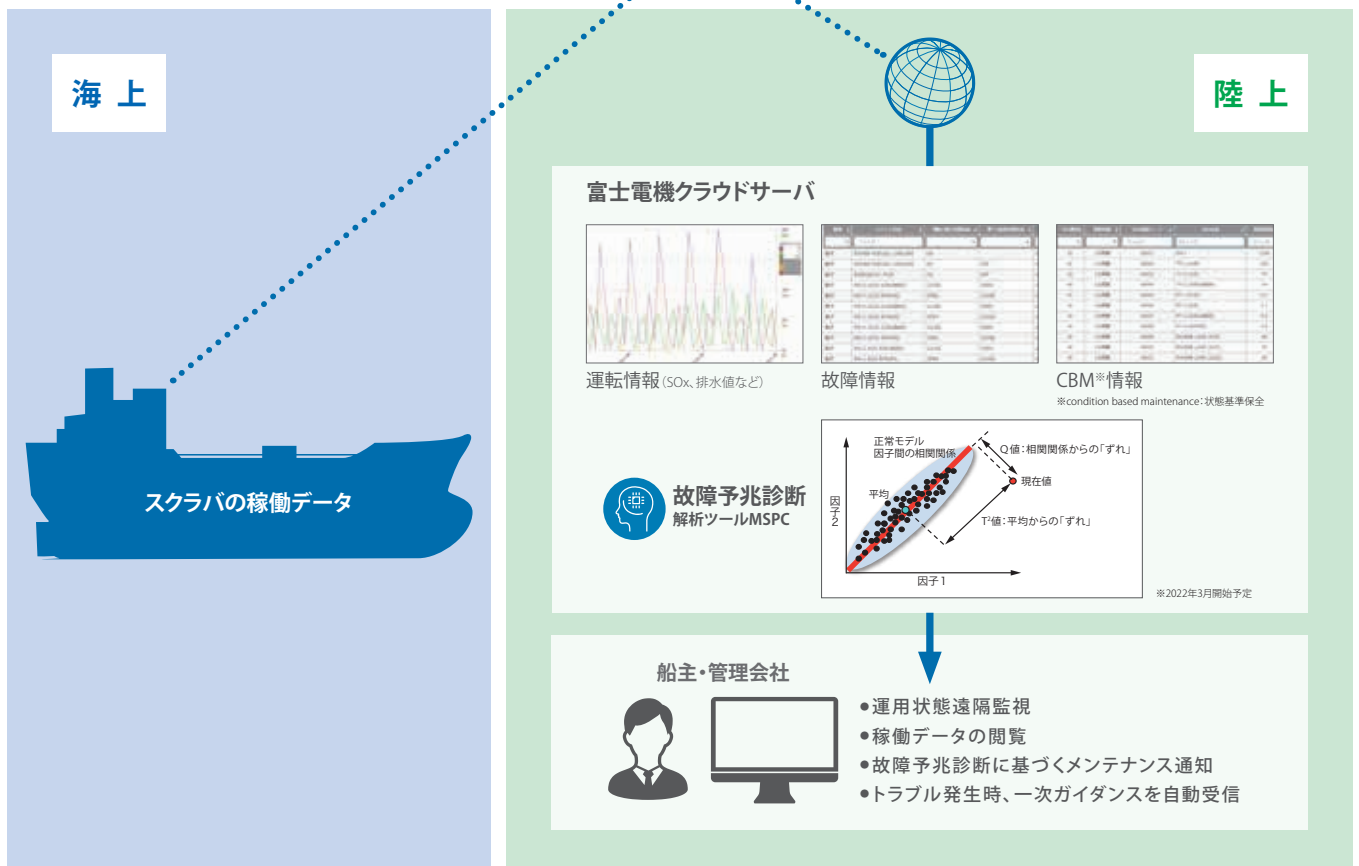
海 上

陸 上

スクラバの稼働データ

富士電機クラウドサーバ

運転情報（SOx、排水値など）

故障情報

CBM※情報

※condition based maintenance：状態基準保全

故障予兆診断
解析ツールMSPC

正常モデル
因子間の相関関係

Q値：相関関係からの「ずれ」

現在値

平均

因子2

$T^2$値：平均からの「ずれ」

因子1

※2022年3月開始予定

船主・管理会社

●運用状態遠隔監視
●稼働データの閲覧
●故障予兆診断に基づくメンテナンス通知
●トラブル発生時、一次ガイダンスを自動受信